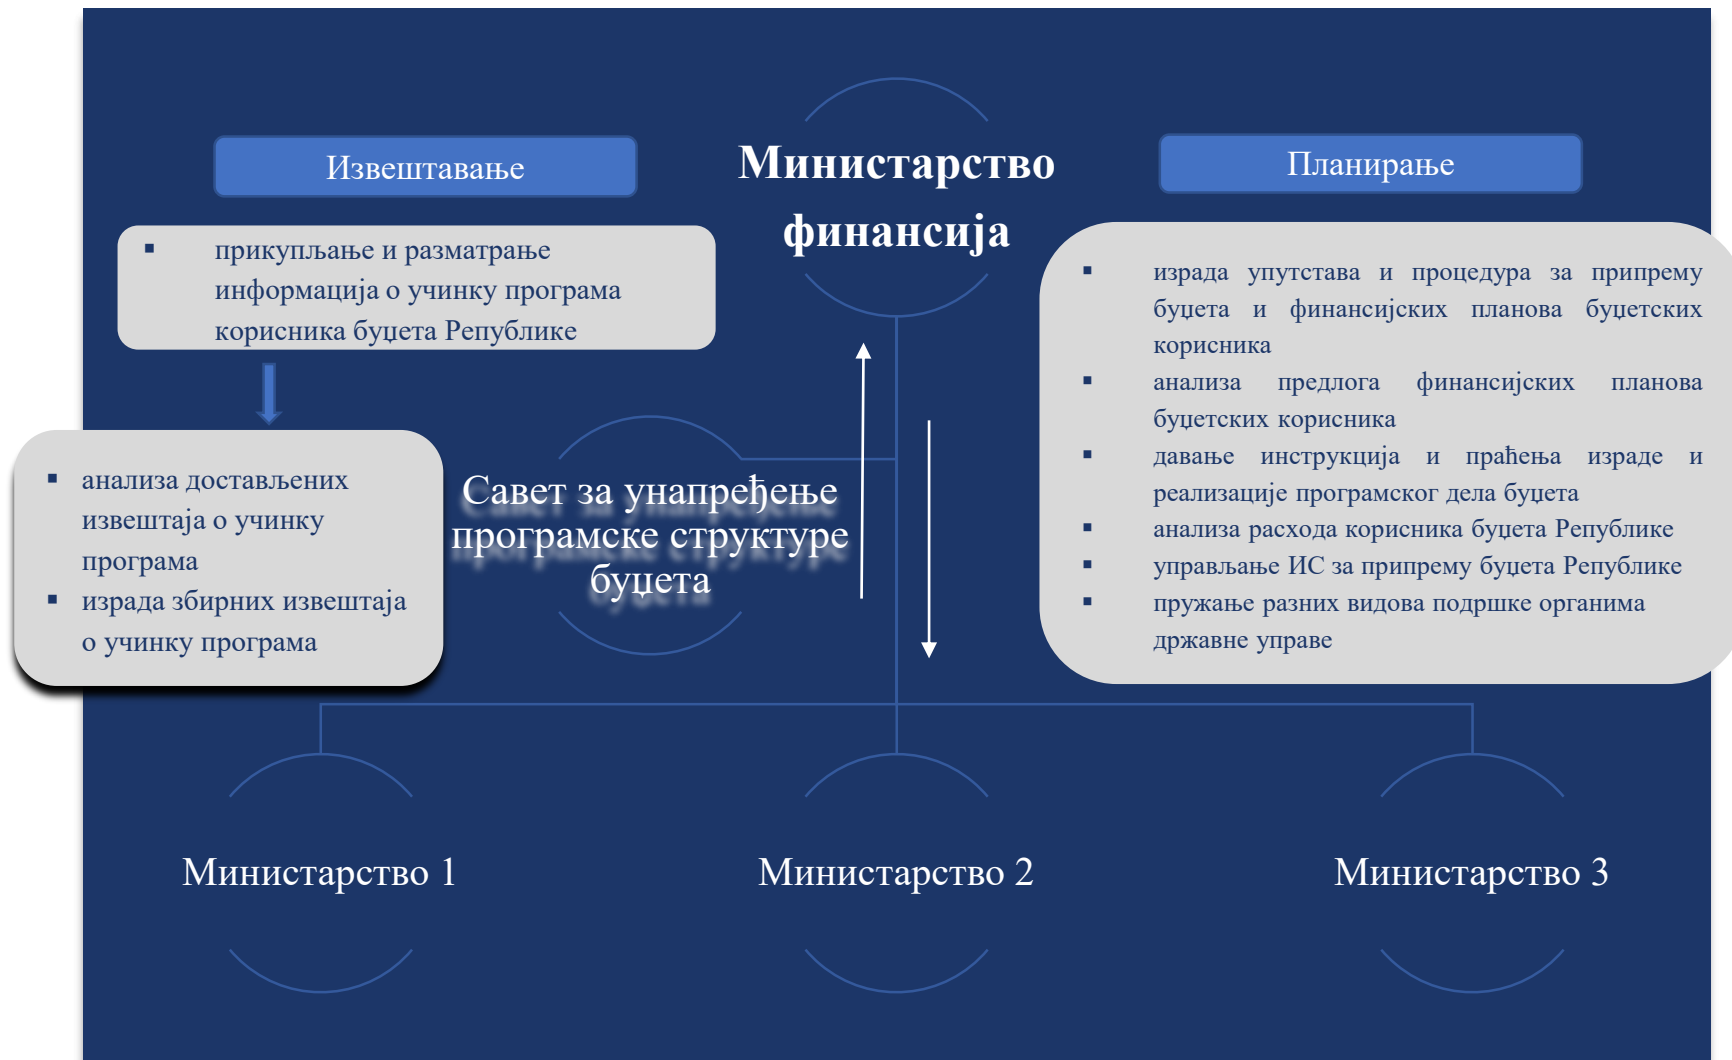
Извештавање

Министарство финансија

Планирање

- прикупљање и разматрање информација о учинку програма корисника буџета Републике

- анализа достављених извештаја о учинку програма
- израда збирних извештаја о учинку програма

Савет за унапређење програмске структуре буџета

- израда упутстава и процедура за припрему буџета и финансијских планова буџетских корисника
- анализа предлога финансијских планова буџетских корисника
- давање инструкција и праћења израде и реализације програмског дела буџета
- анализа расхода корисника буџета Републике
- управљање ИС за припрему буџета Републике
- пружање разних видова подршке органима државне управе

Министарство 1

Министарство 2

Министарство 3